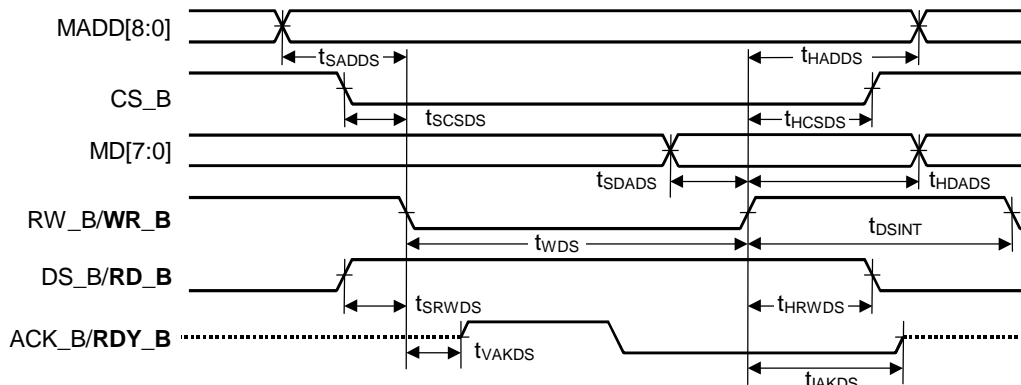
MADD[8:0]

$t_{SADDS}$

$t_{HADDS}$

CS_B

$t_{SCSDS}$

$t_{HCSDS}$

MD[7:0]

$t_{SDADS}$

$t_{HDADS}$

RW_B/**WR_B**

$t_{WDS}$

$t_{DSINT}$

DS_B/**RD_B**

$t_{SRWDS}$

$t_{HRWDS}$

ACK_B/**RDY_B**

$t_{VAKDS}$

$t_{IAKDS}$